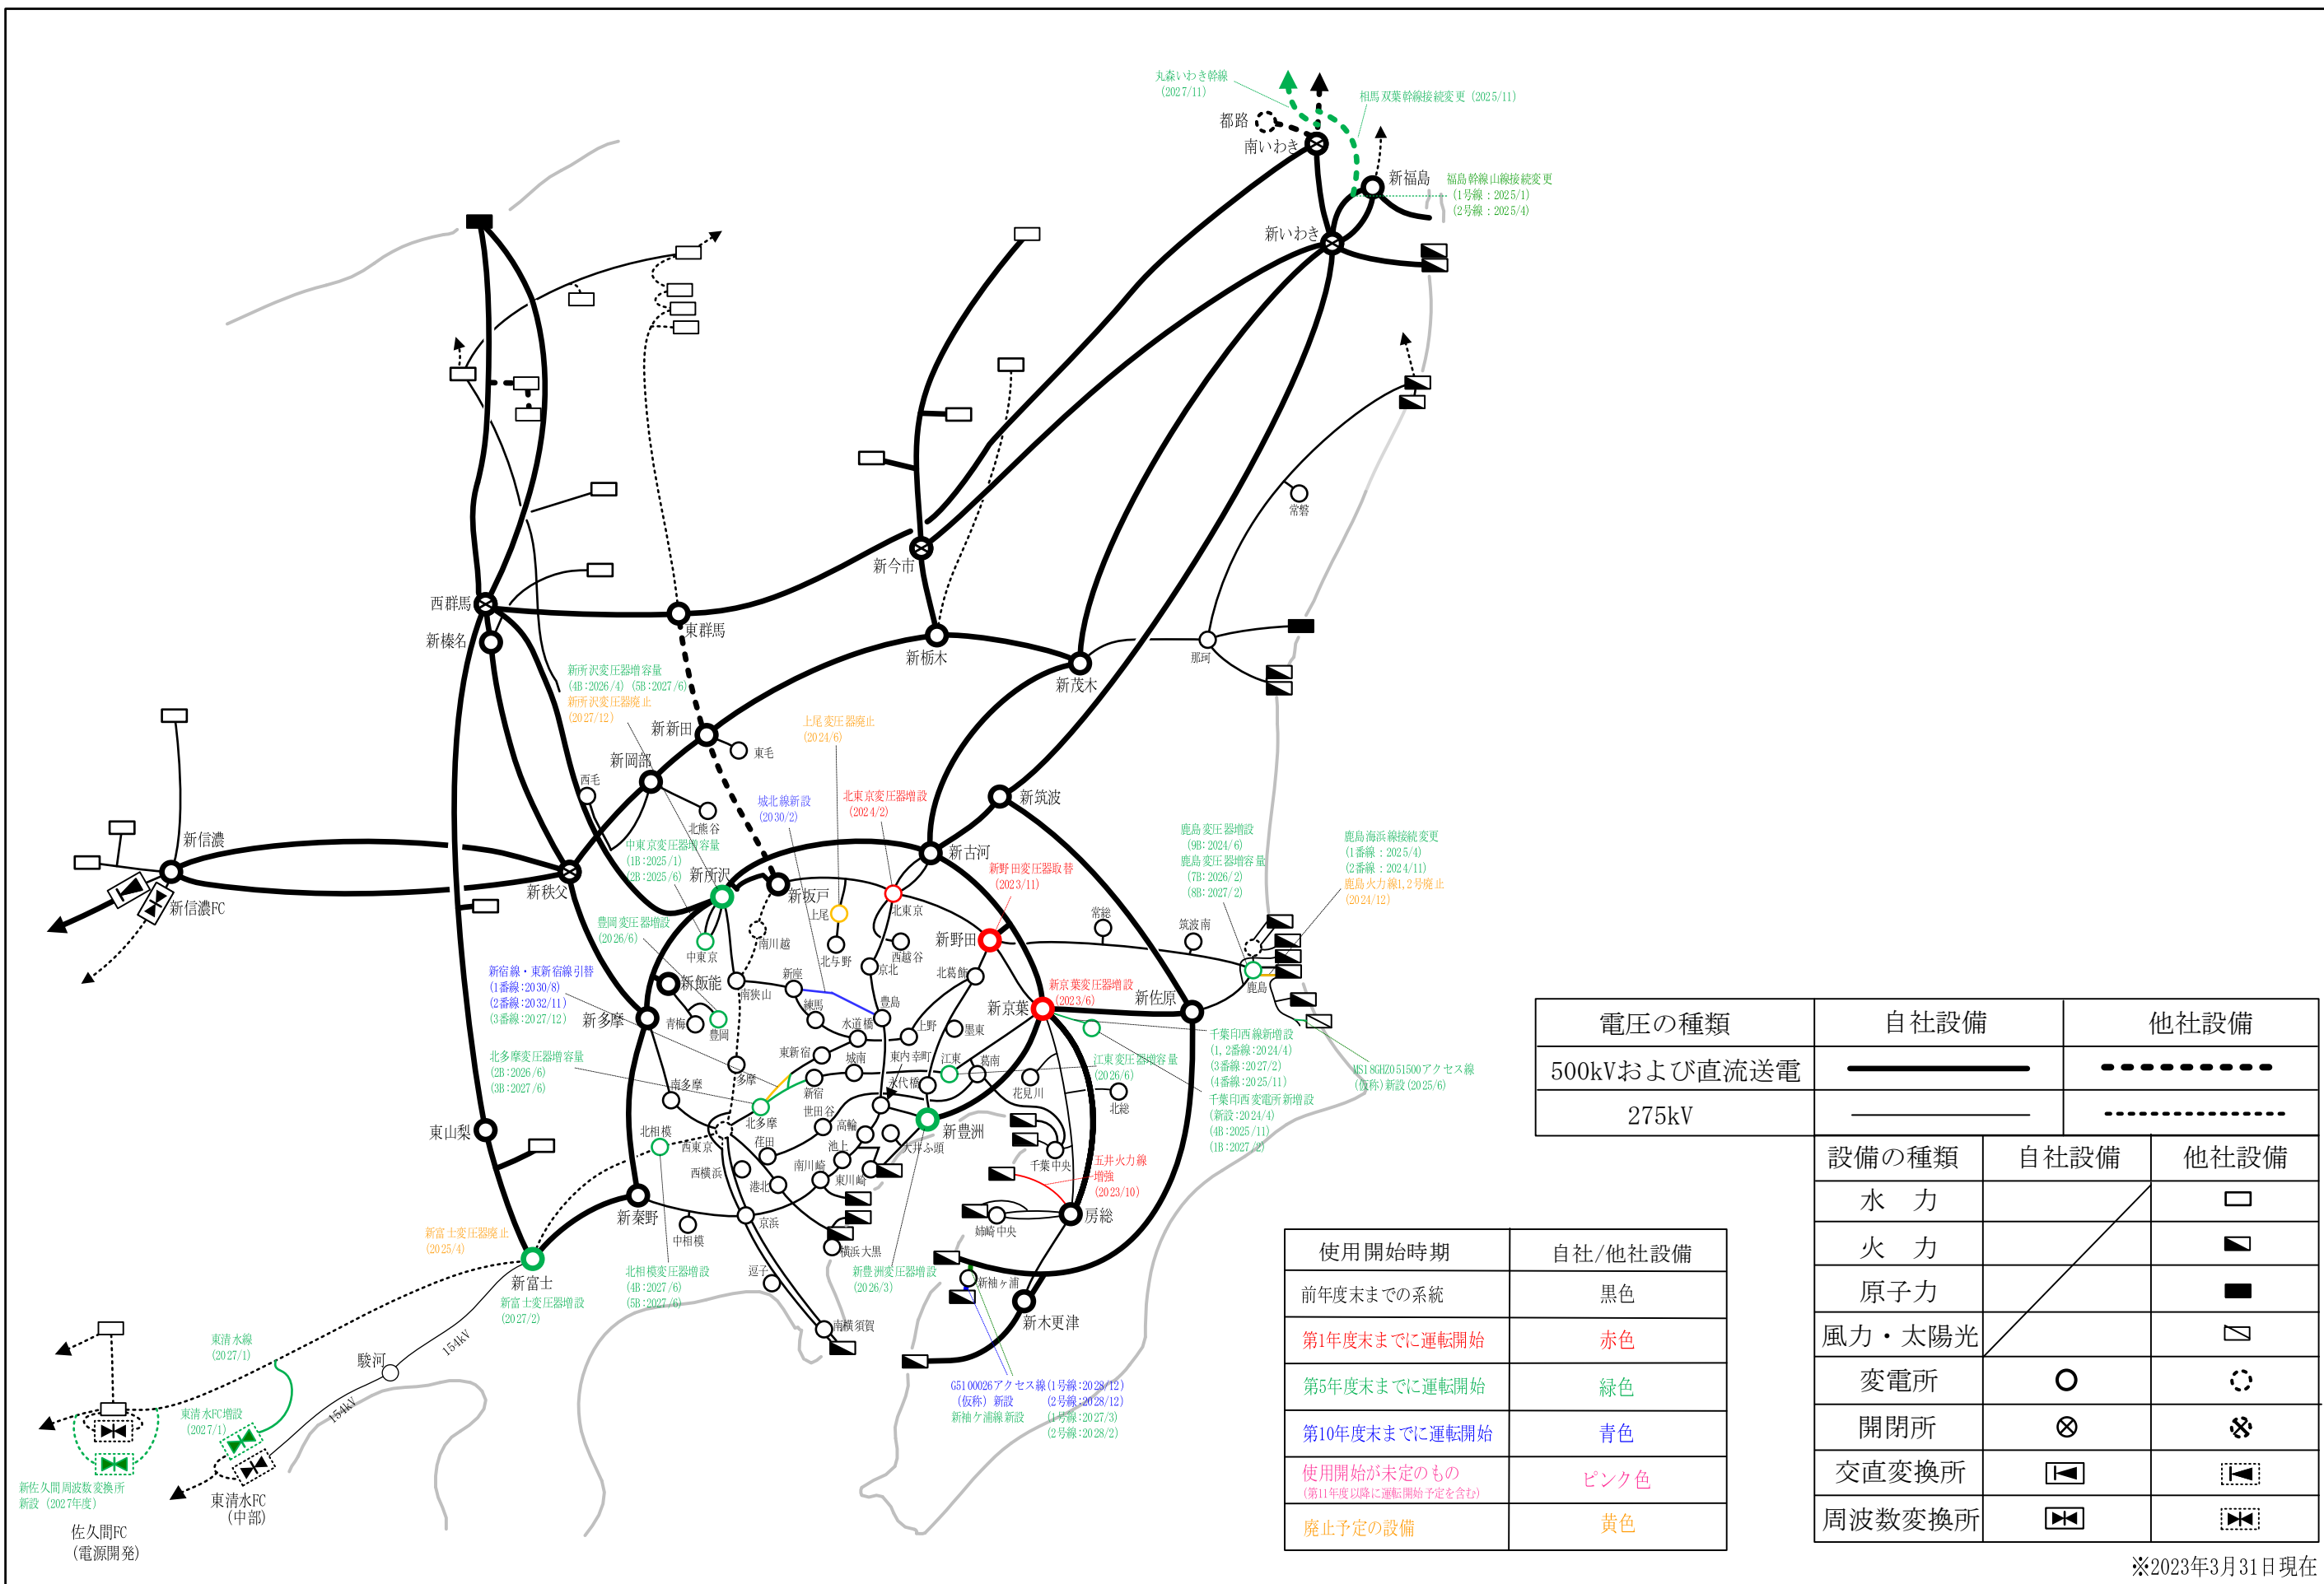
丸森いわき幹線
(2027/11)

相馬双葉幹線接続変更（2025/11）

都路

南いわき

新福島

福島幹線山線接続変更
（1号線：2025/1）
（2号線：2025/4）

新いわき

常磐

新今市

西群馬

東群馬

新榛名

新栃木

新茂木

那珂

新所沢変圧器増容量
（4B:2026/4）（5B:2027/6）
新所沢変圧器廃止
（2027/12）

上尾変圧器廃止
（2024/6）

新新田

東毛

新岡部

西毛

城北線新設
（2030/2）

北東京変圧器増設
（2024/2）

北熊谷

新筑波

新古河

鹿島変圧器増設
（9B:2024/6）
鹿島変圧器増容量
（7B:2026/2）
（8B:2027/2）

鹿島海浜線接続変更
（1番線：2025/4）
（2番線：2024/11）
鹿島火力線1,2号廃止
（2024/12）

新信濃

新信濃FC

新秩父

中東京変圧器増容量
（1B:2025/1）
（2B:2025/6）

新所沢

新坂戸

上尾

北東京

新野田変圧器取替
（2023/11）

常総

筑波南

豊岡変圧器増設
（2026/6）

中東京

南川越

新野田

西越谷

北与野

京北

北葛飾

鹿島

新宿線・東新宿線引替
（1番線：2030/8）
（2番線：2032/11）
（3番線：2027/12）

新飯能

南狭山

新座

練馬

豊島

新京葉変圧器増設
（2023/6）

新京葉

新佐原

新多摩

青梅

豊岡

水道橋

上野

墨東

千葉印西線新増設
（1,2番線：2024/4）
（3番線：2027/2）
（4番線：2025/11）
千葉印西変電所新増設
（新設：2024/4）
（4B：2025/11）
（1B：2027/2）

MS18GHZ051500アクセス線
（仮称）新設（2025/6）

北多摩変圧器増容量
（2B：2026/6）
（3B：2027/6）

東新宿

城南

東内幸町

江東

葛南

江東変圧器増容量
（2026/6）

多摩

新宿

永代橋

花見川

南多摩

世田谷

北総

東山梨

北相模

北多摩

荏田

高輪

新豊洲

西東京

池上

大井ふ頭

南川崎

千葉中央

五井火力線
増強
（2023/10）

西横浜

港北

東川崎

新秦野

京浜

房総

中相模

新富士変圧器廃止
（2025/4）

姉崎中央

横浜大黒

新富士

新富士変圧器増設
（2027/2）

北相模変圧器増設
（4B：2027/6）
（5B：2027/6）

逗子

新豊洲変圧器増設
（2026/3）

新袖ヶ浦

南横須賀

新木更津

駿河

154kV

154kV

東清水線
（2027/1）

東清水FC増設
（2027/1）

G51000026アクセス線（1号線：2028/12）
（仮称）新設　（2号線：2028/12）
新袖ケ浦線新設　（1号線：2027/3）
（2号線：2028/2）

新佐久間周波数変換所
新設（2027年度）

佐久間FC
（電源開発）

東清水FC
（中部）

| 電圧の種類 | 自社設備 | 他社設備 |
|---|---|---|
| 500kVおよび直流送電 | | |
| 275kV | | |

| 設備の種類 | 自社設備 | 他社設備 |
|---|---|---|
| 水　力 | | |
| 火　力 | | |
| 原子力 | | |
| 風力・太陽光 | | |
| 変電所 | | |
| 開閉所 | | |
| 交直変換所 | | |
| 周波数変換所 | | |

| 使用開始時期 | 自社/他社設備 |
|---|---|
| 前年度末までの系統 | 黒色 |
| 第1年度末までに運転開始 | 赤色 |
| 第5年度末までに運転開始 | 緑色 |
| 第10年度末までに運転開始 | 青色 |
| 使用開始が未定のもの（第11年度以降に運転開始予定を含む） | ピンク色 |
| 廃止予定の設備 | 黄色 |

※2023年3月31日現在